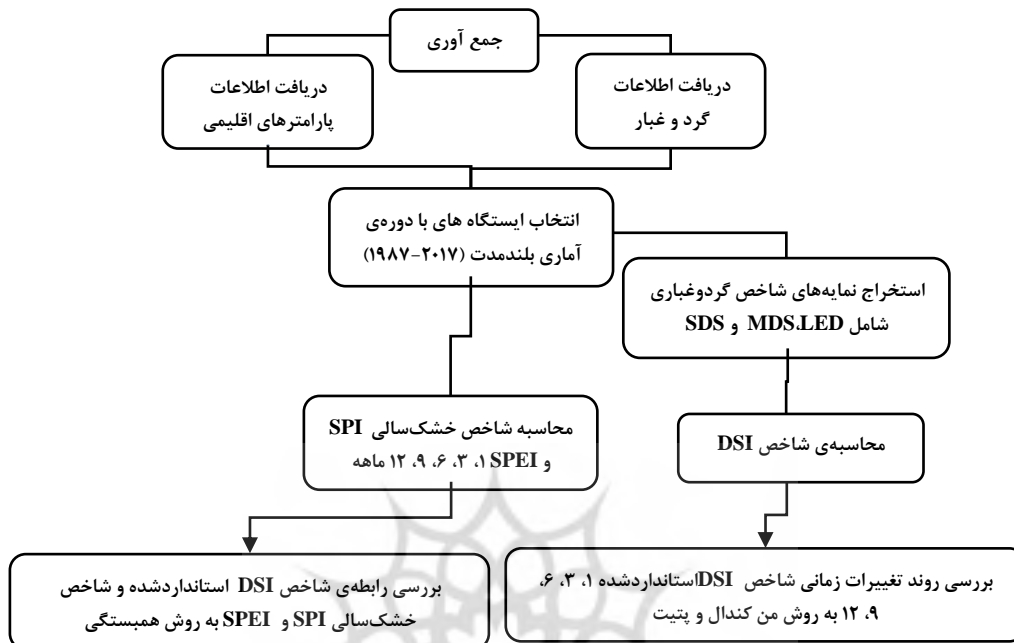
جمع آوری

دریافت اطلاعات
گرد و غبار

دریافت اطلاعات
پارامترهای اقلیمی

انتخاب ایستگاه های با دوره‌ی آماری بلندمدت (۲۰۱۷-۱۹۸۷)

استخراج نمایه‌های شاخص گردوغباری شامل MDS.LED و SDS

محاسبه شاخص خشک‌سالی SPI و SPEI ۱، ۳، ۶، ۹، ۱۲ ماهه

محاسبه‌ی شاخص DSI

بررسی رابطه‌ی شاخص DSI استانداردشده و شاخص خشک‌سالی SPI و SPEI به روش همبستگی

بررسی روند تغییرات زمانی شاخص DSIاستانداردشده ۱، ۳، ۶، ۹، ۱۲ به روش من کندال و پتیت